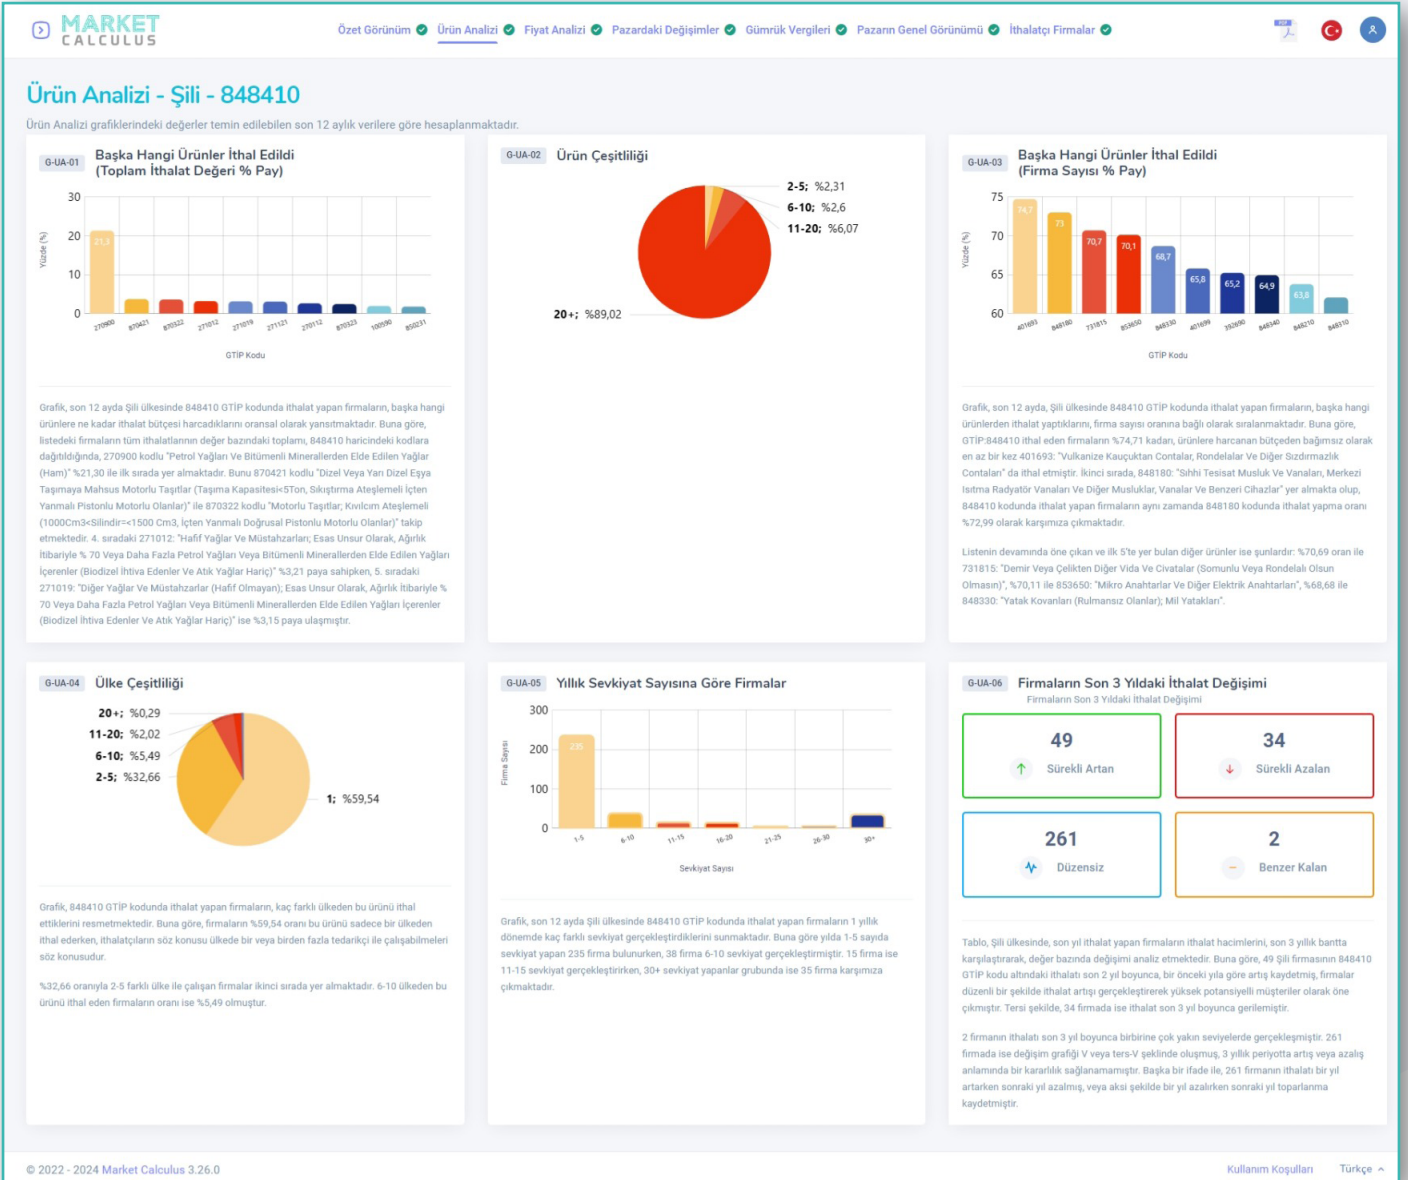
MARKET CALCULUS

Özet Görünüm Ürün Analizi Fiyat Analizi Pazardaki Değişimler Gümrük Vergileri Pazarın Genel Görünümü İthalatçı Firmalar

# Ürün Analizi - Şili - 848410

Ürün Analizi grafiklerindeki değerler temin edilebilen son 12 aylık verilere göre hesaplanmaktadır.

G-UA-01 Başka Hangi Ürünler İthal Edildi (Toplam İthalat Değeri % Pay)

30
20
10
0
Yüzde (%)
21,3
270900 870421 870322 271012 271019 271121 270112 870323 100590 850231
GTİP Kodu

Grafik, son 12 ayda Şili ülkesinde 848410 GTİP kodunda ithalat yapan firmaların, başka hangi ürünlere ne kadar ithalat bütçesi harcadıklarını oransal olarak yansıtmaktadır. Buna göre, listedeki firmaların tüm ithalatlarının değer bazındaki toplamı, 848410 haricindeki kodlara dağıtıldığında, 270900 kodlu "Petrol Yağları Ve Bitümenli Minerallerden Elde Edilen Yağlar (Ham)" %21,30 ile ilk sırada yer almaktadır. Bunu 870421 kodlu "Dizel Veya Yarı Dizel Eşya Taşımaya Mahsus Motorlu Taşıtlar (Taşıma Kapasitesi<5Ton, Sıkıştırma Ateşlemeli İçten Yanmalı Pistonlu Motorlu Olanlar)" ile 870322 kodlu "Motorlu Taşıtlar; Kıvılcım Ateşlemeli (1000Cm3<Silindir=<1500 Cm3, İçten Yanmalı Doğrusal Pistonlu Motorlu Olanlar)" takip etmektedir. 4. sıradaki 271012: "Hafif Yağlar Ve Müstahzarları; Esas Unsur Olarak, Ağırlık İtibariyle % 70 Veya Daha Fazla Petrol Yağları Veya Bitümenli Minerallerden Elde Edilen Yağları İçerenler (Biodizel İhtiva Edenler Ve Atık Yağlar Hariç)" %3,21 paya sahipken, 5. sıradaki 271019: "Diğer Yağlar Ve Müstahzarlar (Hafif Olmayan); Esas Unsur Olarak, Ağırlık İtibariyle % 70 Veya Daha Fazla Petrol Yağları Veya Bitümenli Minerallerden Elde Edilen Yağları İçerenler (Biodizel İhtiva Edenler Ve Atık Yağlar Hariç)" ise %3,15 paya ulaşmıştır.

G-UA-02 Ürün Çeşitliliği

2-5; %2,31
6-10; %2,6
11-20; %6,07
20+; %89,02

G-UA-03 Başka Hangi Ürünler İthal Edildi (Firma Sayısı % Pay)

75
70
65
60
Yüzde (%)
74,7 73 70,7 70,1 68,7 65,8 65,2 64,9 63,8
401693 848180 731815 853650 848330 401699 392690 848340 848210 848310
GTİP Kodu

Grafik, son 12 ayda, Şili ülkesinde 848410 GTİP kodunda ithalat yapan firmaların, başka hangi ürünlerden ithalat yaptıklarını, firma sayısı oranına bağlı olarak sıralanmaktadır. Buna göre, GTİP:848410 ithal eden firmaların %74,71 kadarı, ürünlere harcanan bütçeden bağımsız olarak en az bir kez 401693: "Vulkanize Kauçuktan Contalar, Rondelalar Ve Diğer Sızdırmazlık Contaları" da ithal etmiştir. İkinci sırada, 848180: "Sıhhi Tesisat Musluk Ve Vanaları, Merkezi Isıtma Radyatör Vanaları Ve Diğer Musluklar, Vanalar Ve Benzeri Cihazlar" yer almakta olup, 848410 kodunda ithalat yapan firmaların aynı zamanda 848180 kodunda ithalat yapma oranı %72,99 olarak karşımıza çıkmaktadır.

Listenin devamında öne çıkan ve ilk 5'te yer bulan diğer ürünler ise şunlardır: %70,69 oran ile 731815: "Demir Veya Çelikten Diğer Vida Ve Civatalar (Somunlu Veya Rondelalı Olsun Olmasın)", %70,11 ile 853650: "Mikro Anahtarlar Ve Diğer Elektrik Anahtarları", %68,68 ile 848330: "Yatak Kovanları (Rulmansız Olanlar); Mil Yatakları".

G-UA-04 Ülke Çeşitliliği

20+; %0,29
11-20; %2,02
6-10; %5,49
2-5; %32,66
1; %59,54

Grafik, 848410 GTİP kodunda ithalat yapan firmaların, kaç farklı ülkeden bu ürünü ithal ettiklerini resmetmektedir. Buna göre, firmaların %59,54 oranı bu ürünü sadece bir ülkeden ithal ederken, ithalatçıların söz konusu ülkede bir veya birden fazla tedarikçi ile çalışabilmeleri söz konusudur.

%32,66 oranıyla 2-5 farklı ülke ile çalışan firmalar ikinci sırada yer almaktadır. 6-10 ülkeden bu ürünü ithal eden firmaların oranı ise %5,49 olmuştur.

G-UA-05 Yıllık Sevkiyat Sayısına Göre Firmalar

300
200
100
0
Firma Sayısı
235
1-5 6-10 11-15 16-20 21-25 26-30 30+
Sevkiyat Sayısı

Grafik, son 12 ayda Şili ülkesinde 848410 GTİP kodunda ithalat yapan firmaların 1 yıllık dönemde kaç farklı sevkiyat gerçekleştirdiklerini sunmaktadır. Buna göre yılda 1-5 sayıda sevkiyat yapan 235 firma bulunurken, 38 firma 6-10 sevkiyat gerçekleştirmiştir. 15 firma ise 11-15 sevkiyat gerçekleştirirken, 30+ sevkiyat yapanlar grubunda ise 35 firma karşımıza çıkmaktadır.

G-UA-06 Firmaların Son 3 Yıldaki İthalat Değişimi
Firmaların Son 3 Yıldaki İthalat Değişimi

49 Sürekli Artan
34 Sürekli Azalan
261 Düzensiz
2 Benzer Kalan

Tablo, Şili ülkesinde, son yıl ithalat yapan firmaların ithalat hacimlerini, son 3 yıllık bantta karşılaştırarak, değer bazında değişimi analiz etmektedir. Buna göre, 49 Şili firmasının 848410 GTİP kodu altındaki ithalatı son 2 yıl boyunca, bir önceki yıla göre artış kaydetmiş, firmalar düzenli bir şekilde ithalat artışı gerçekleştirerek yüksek potansiyelli müşteriler olarak öne çıkmıştır. Tersi şekilde, 34 firmada ise ithalat son 3 yıl boyunca gerilemiştir.

2 firmanın ithalatı son 3 yıl boyunca birbirine çok yakın seviyelerde gerçekleşmiştir. 261 firmada ise değişim grafiği V veya ters-V şeklinde oluşmuş, 3 yıllık periyotta artış veya azalış anlamında bir kararlılık sağlanamamıştır. Başka bir ifade ile, 261 firmanın ithalatı bir yıl artarken sonraki yıl azalmış, veya aksi şekilde bir yıl azalırken sonraki yıl toparlanma kaydetmiştir.

© 2022 - 2024 Market Calculus 3.26.0
Kullanım Koşulları Türkçe